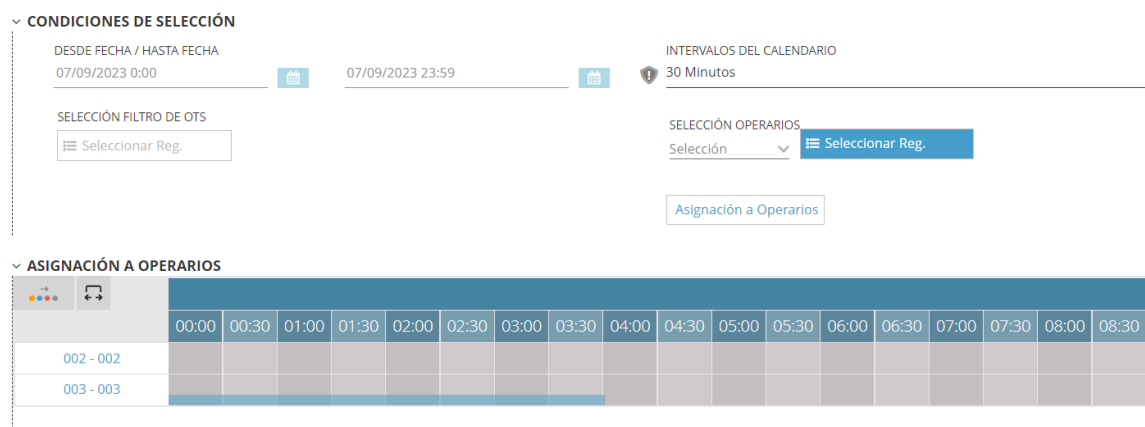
CONDICIONES DE SELECCIÓN

DESDE FECHA / HASTA FECHA
07/09/2023 0:00
07/09/2023 23:59

INTERVALOS DEL CALENDARIO
30 Minutos

SELECCIÓN FILTRO DE OTS
Seleccionar Reg.

SELECCIÓN OPERARIOS
Selección
Seleccionar Reg.

Asignación a Operarios

ASIGNACIÓN A OPERARIOS

| | 00:00 | 00:30 | 01:00 | 01:30 | 02:00 | 02:30 | 03:00 | 03:30 | 04:00 | 04:30 | 05:00 | 05:30 | 06:00 | 06:30 | 07:00 | 07:30 | 08:00 | 08:30 |
|---|---|---|---|---|---|---|---|---|---|---|---|---|---|---|---|---|---|---|
| 002 - 002 | | | | | | | | | | | | | | | | | | |
| 003 - 003 | | | | | | | | | | | | | | | | | | |